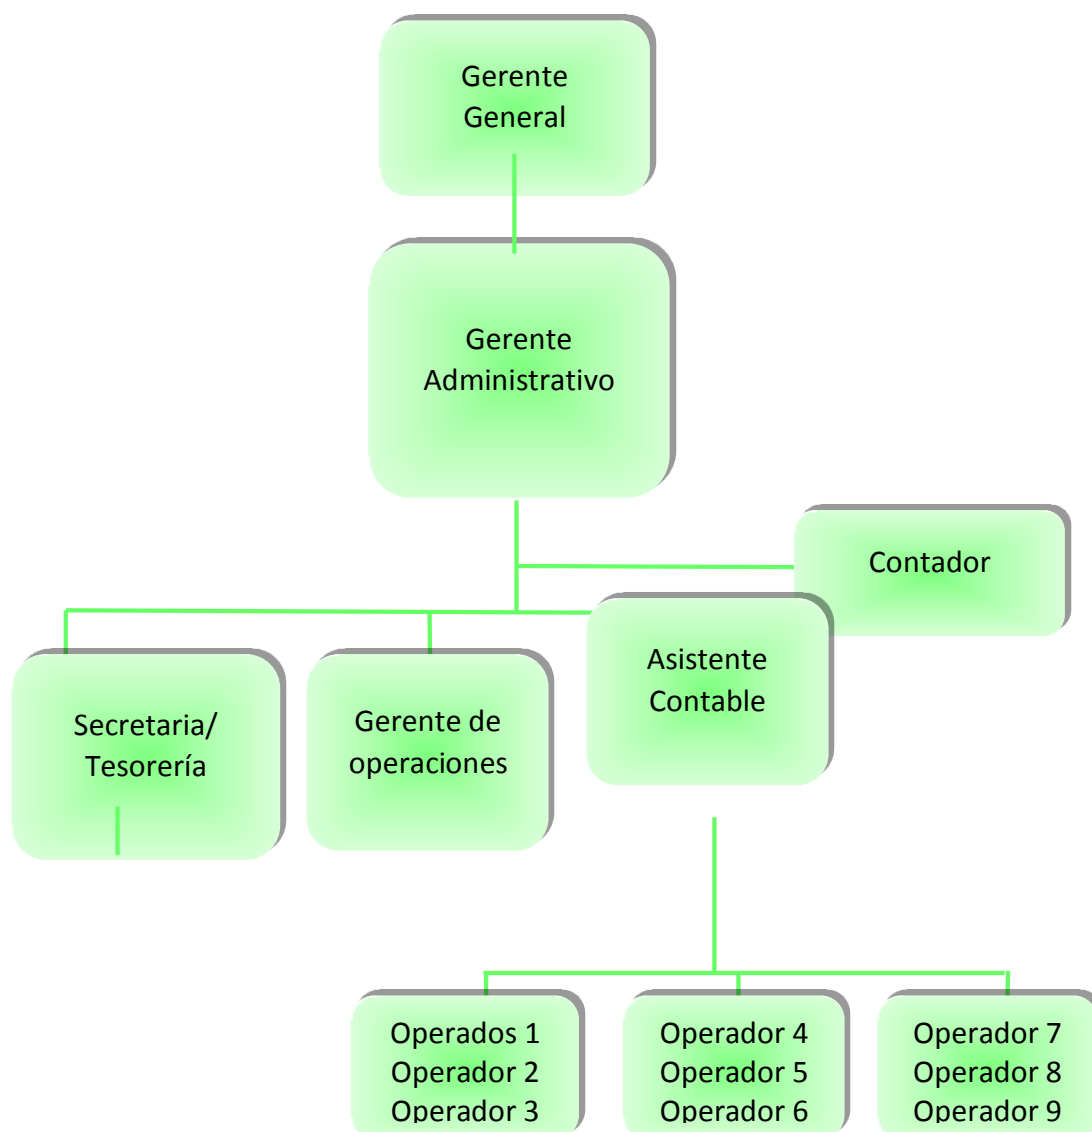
Gerente General

Gerente Administrativo

Contador

Secretaria/ Tesorería

Gerente de operaciones

Asistente Contable

Operados 1
Operador 2
Operador 3

Operador 4
Operador 5
Operador 6

Operador 7
Operador 8
Operador 9